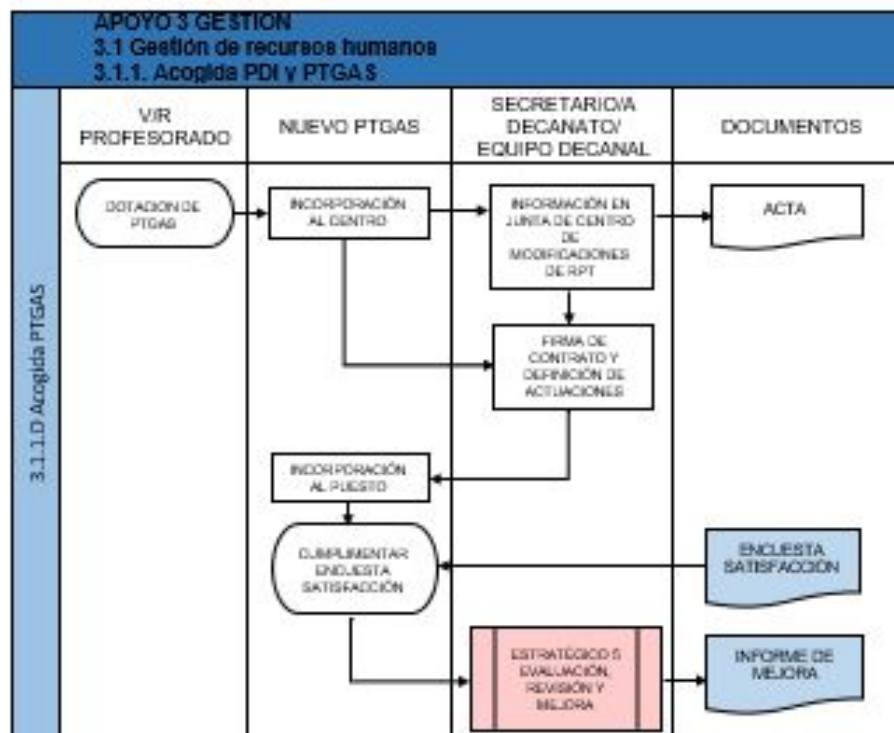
APOYO 3 GESTION
3.1 Gestión de recursos humanos
3.1.1. Acogida PDI y PTGAS

3.1.1.D Acogida PTGAS

| V/R PROFESORADO | NUEVO PTGAS | SECRETARIO/A DECANATO/ EQUIPO DECANAL | DOCUMENTOS |
|---|---|---|---|

DOTACION DE PTGAS

INCORPORACIÓN AL CENTRO

INFORMACIÓN EN JUNTA DE CENTRO DE MODIFICACIONES DE RPT

ACTA

FIRMA DE CONTRATO Y DEFINICIÓN DE ACTUACIONES

INCORPORACIÓN AL PUESTO

CUMPLIMENTAR ENCUESTA SATISFACCIÓN

ENCUESTA SATISFACCIÓN

ESTRATEGICO 5 EVALUACIÓN, REVISIÓN Y MEJORA

INFORME DE MEJORA